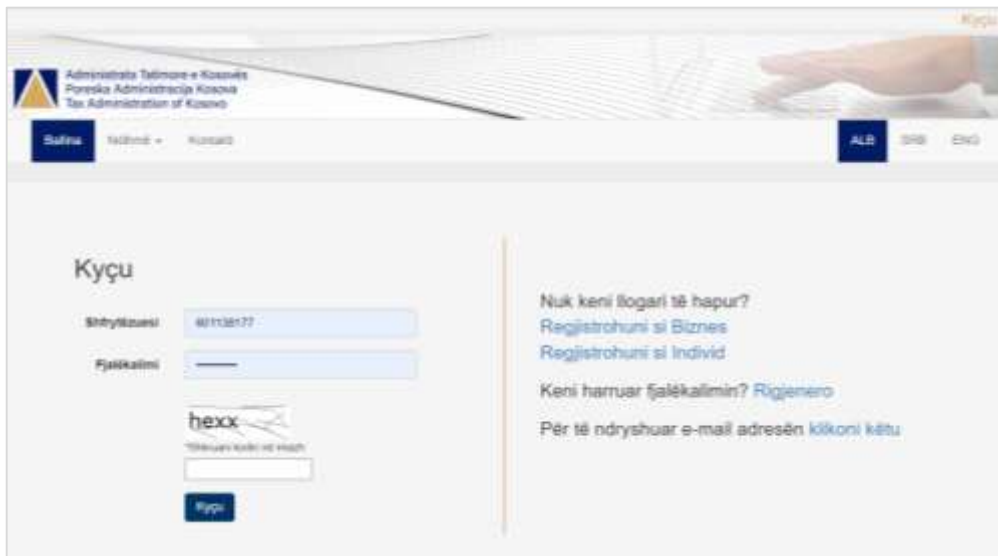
Kyçu

Administrata Tatimore e Kosovës
Poreska Administracija Kosova
Tax Administration of Kosovo

Ballina Ndihmë Kontakti

ALB SRB ENG

Kyçu

Shfrytëzuesi 601138177

Fjalëkalimi ••••••••

hexx

*Shkruani kodin në imazh

Kyçu

Nuk keni llogari të hapur?
Regjistrohuni si Biznes
Regjistrohuni si Individ

Keni harruar fjalëkalimin? Rigjenero

Për të ndryshuar e-mail adresën klikoni këtu